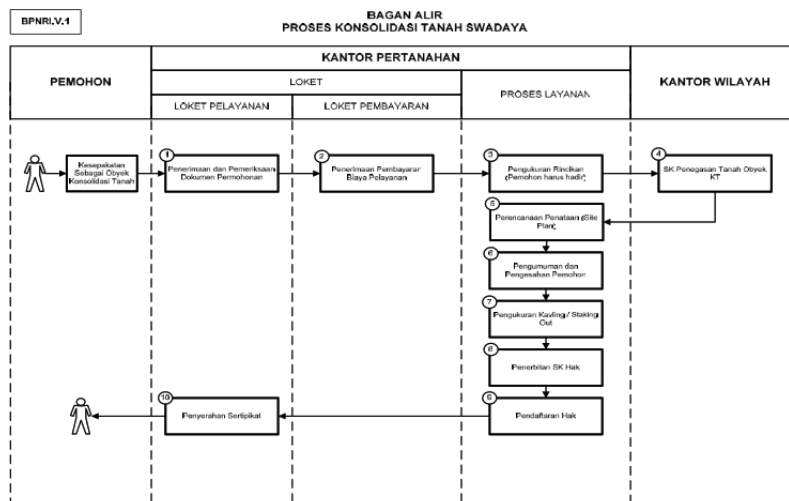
BPNRI.V.1

BAGAN ALIR
PROSES KONSOLIDASI TANAH SWADAYA

PEMOHON

KANTOR PERTANAHAN

LOKET

LOKET PELAYANAN

LOKET PEMBAYARAN

PROSES LAYANAN

KANTOR WILAYAH

Kesepakatan Sebagai Obyek Konsolidasi Tanah

1 Penerimaan dan Pemeriksaan Dokumen Permohonan

2 Penerimaan Pembayaran Biaya Pelayanan

3 Pengukuran Rincikan (Pemohon harus hadir)

4 SK Penegasan Tanah Obyek KT

5 Perencanaan Penataan (Site Plan)

6 Pengumuman dan Pengesahan Pemohon

7 Pengukuran Kavling / Staking Out

8 Penerbitan SK Hak

9 Pendaftaran Hak

10 Penyerahan Sertipikat